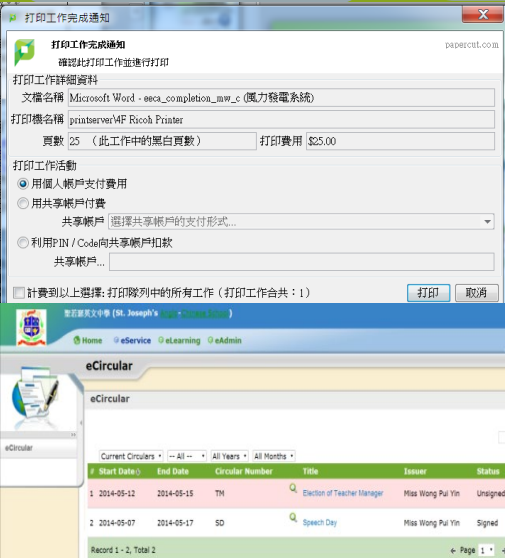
打印工作完成通知

打印工作完成通知
確認此打印工作並進行打印

papercut.com

打印工作詳細資料

文檔名稱 Microsoft Word - eeca_completion_mw_c (風力發電系統)

打印機名稱 printserver\4F Ricoh Printer

頁數 25 （此工作中的黑白頁數）

打印費用 $25.00

打印工作活動

用個人帳戶支付費用

用共享帳戶付費

共享帳戶 選擇共享帳戶的支付形式...

利用PIN / Code向共享帳戶扣款

共享帳戶...

計費到以上選擇: 打印隊列中的所有工作（打印工作合共：1）

打印

取消

聖若瑟英文中學 (St. Joseph's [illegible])

Home eService eLearning eAdmin

eCircular

eCircular

eCircular

Current Circulars | -- All -- | All Years | All Months

| # | Start Date | End Date | Circular Number | Title | Issuer | Status |
|---|---|---|---|---|---|---|
| 1 | 2014-05-12 | 2014-05-15 | TM | Election of Teacher Manager | Miss Wong Pui Yin | Unsigned |
| 2 | 2014-05-07 | 2014-05-17 | SD | Speech Day | Miss Wong Pui Yin | Signed |

Record 1 - 2, Total 2

Page 1